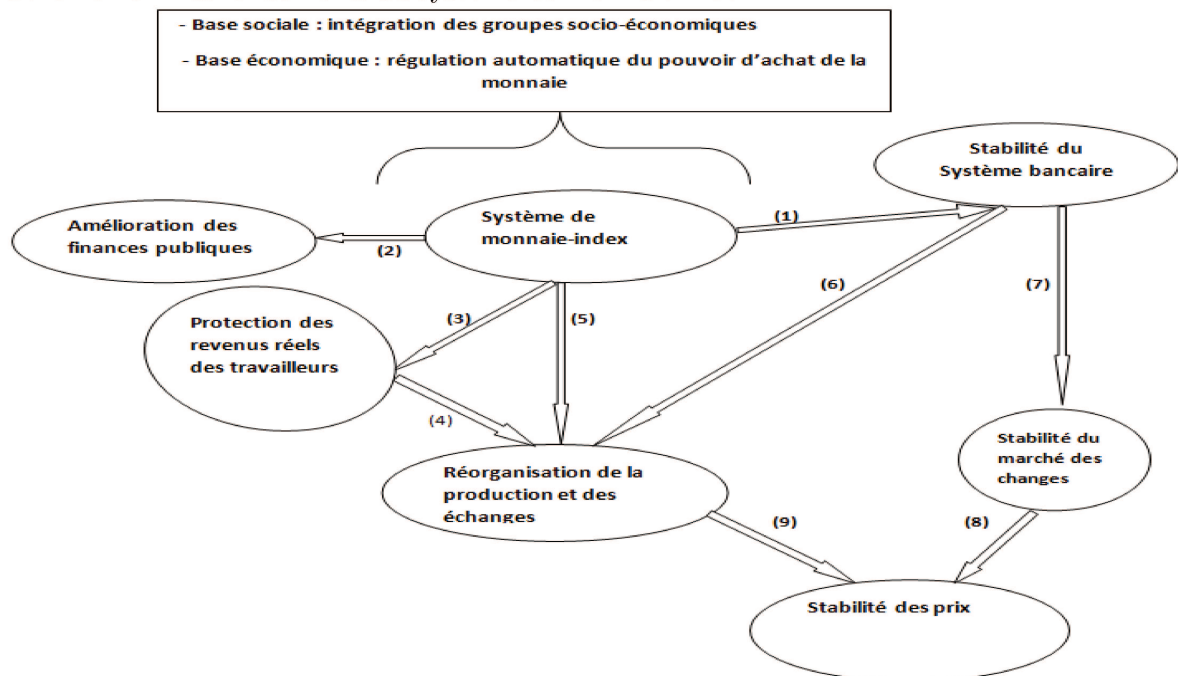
- Base sociale : intégration des groupes socio-économiques

- Base économique : régulation automatique du pouvoir d'achat de la monnaie

Stabilité du Système bancaire

Amélioration des finances publiques

(2)

Système de monnaie-index

(1)

(6)

(7)

Protection des revenus réels des travailleurs

(3)

(5)

(4)

Réorganisation de la production et des échanges

Stabilité du marché des changes

(9)

(8)

Stabilité des prix